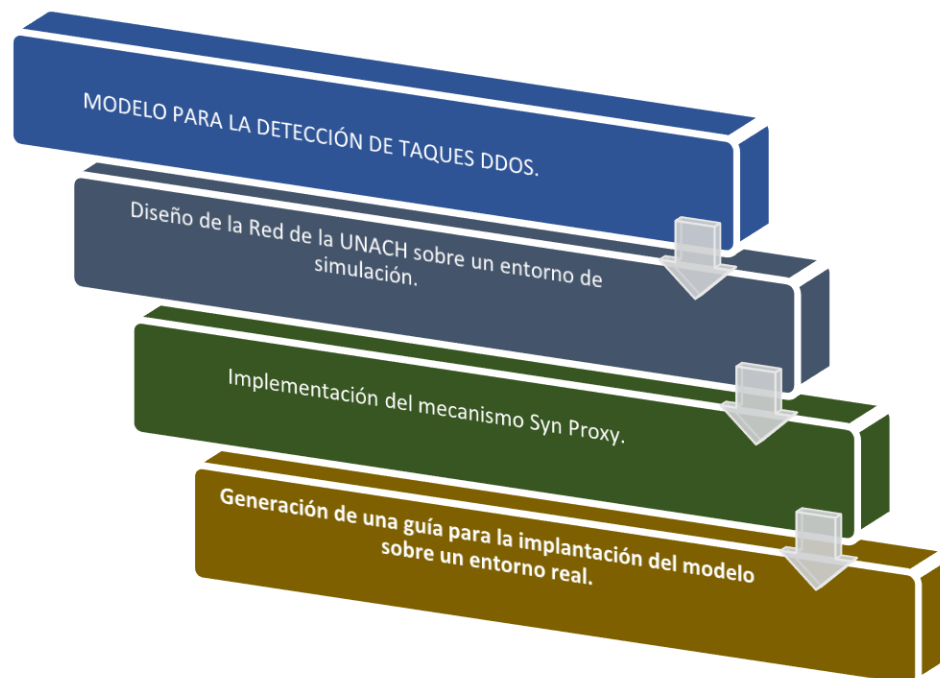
MODELO PARA LA DETECCIÓN DE TAQUES DDOS.

Diseño de la Red de la UNACH sobre un entorno de simulación.

Implementación del mecanismo Syn Proxy.

Generación de una guía para la implantación del modelo sobre un entorno real.